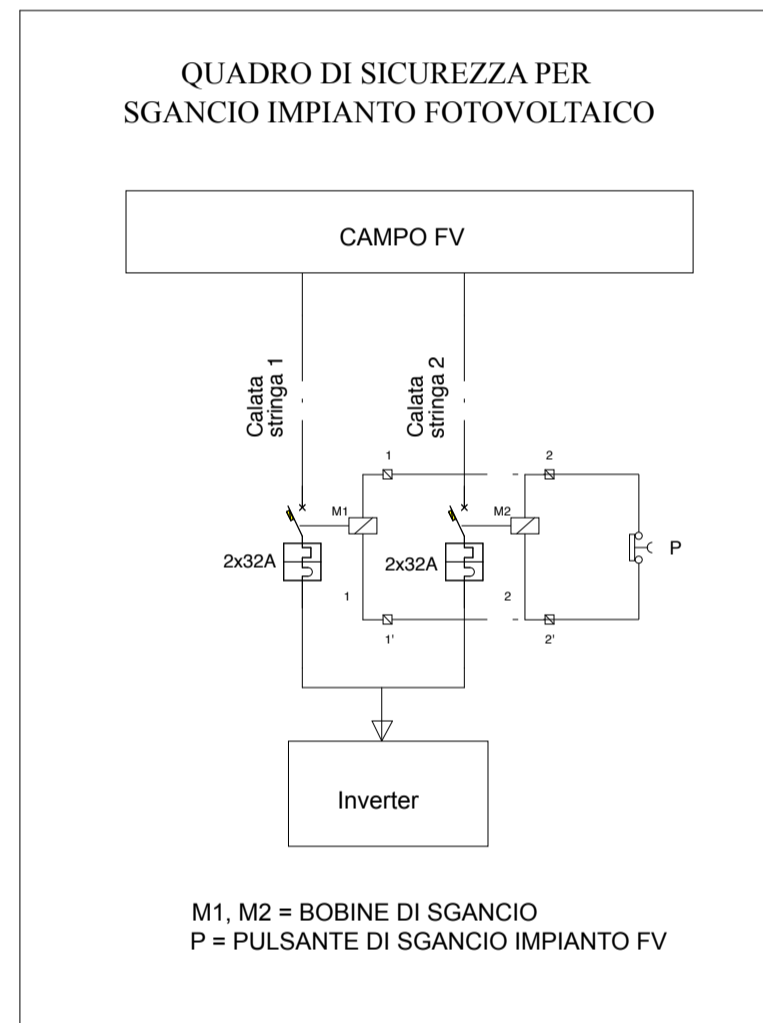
QUADRO DI SICUREZZA PER SGANCIO IMPIANTO FOTOVOLTAICO

CAMPO FV

Calata stringa 1

Calata stringa 2

1

2

M1

M2

2x32A

2x32A

P

1

2

1'

2'

Inverter

M1, M2 = BOBINE DI SGANCIO
P = PULSANTE DI SGANCIO IMPIANTO FV